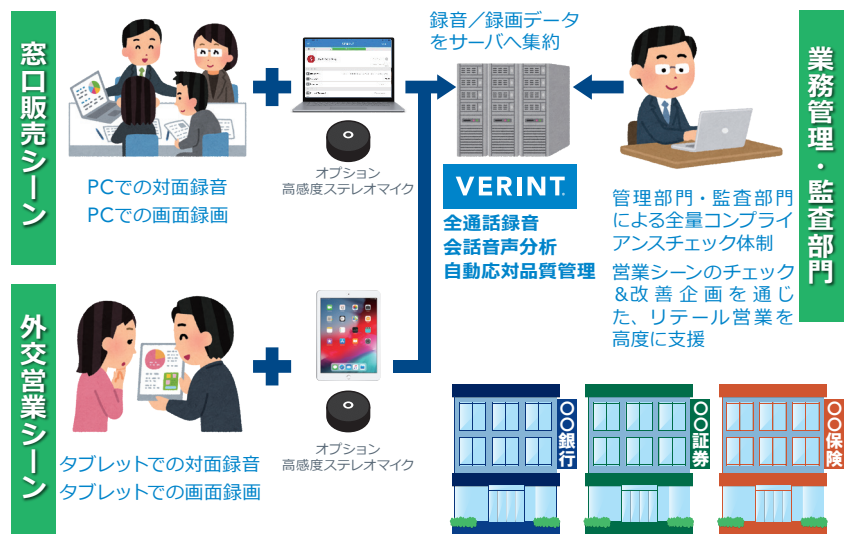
窓口販売シーン

PCでの対面録音
PCでの画面録画

オプション
高感度ステレオマイク

録音／録画データ
をサーバへ集約

VERINT

全通話録音
会話音声分析
自動応対品質管理

業務管理・監査部門

管理部門・監査部門による全量コンプライアンスチェック体制

営業シーンのチェック＆改善企画を通じた、リテール営業を高度に支援

外交営業シーン

タブレットでの対面録音
タブレットでの画面録画

オプション
高感度ステレオマイク

○○銀行

○○証券

○○保険